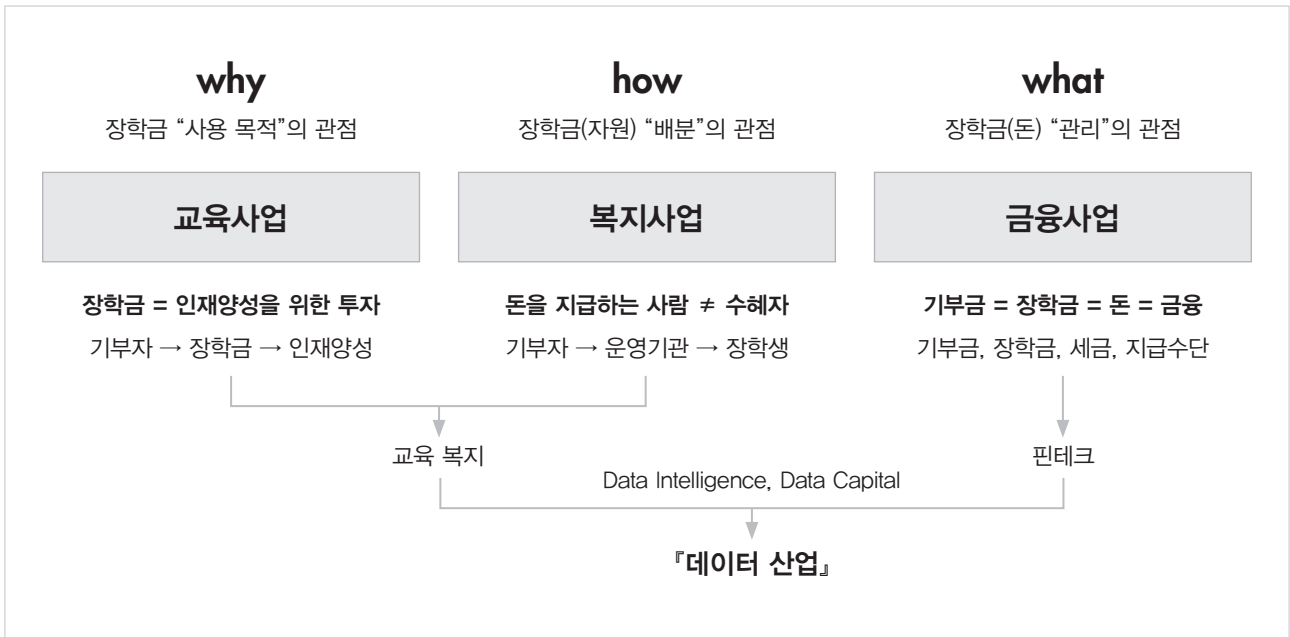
why

장학금 “사용 목적”의 관점

교육사업

장학금 = 인재양성을 위한 투자

기부자 → 장학금 → 인재양성

how

장학금(자원) “배분”의 관점

복지사업

돈을 지급하는 사람 ≠ 수혜자

기부자 → 운영기관 → 장학생

what

장학금(돈) “관리”의 관점

금융사업

기부금 = 장학금 = 돈 = 금융

기부금, 장학금, 세금, 지급수단

교육 복지

핀테크

Data Intelligence, Data Capital

『데이터 산업』